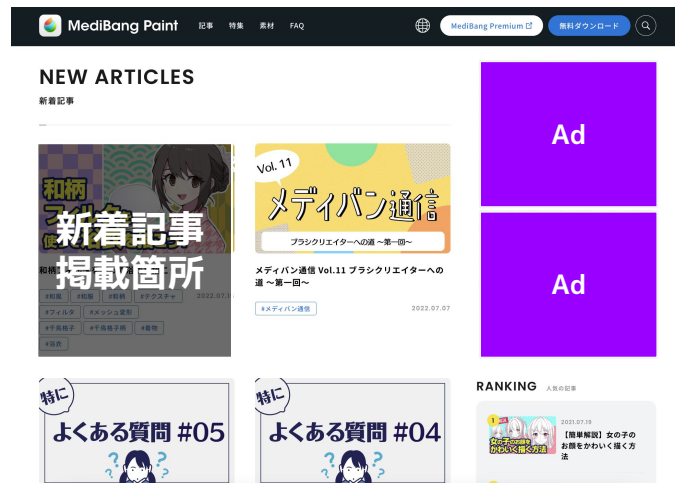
MediBang Paint 記事 特集 素材 FAQ

MediBang Premium 無料ダウンロード

NEW ARTICLES
新着記事

和柄
使

新着記事
掲載箇所

和柄

2022.07.1

#和風 #和服 #和柄 #テクスチャ
#フィルタ #メッシュ変形
#千鳥格子 #千鳥格子柄 #着物
#浴衣

Vol. 11
メディバン通信
ブラシクリエイターへの道 ～第一回～

メディバン通信 Vol.11 ブラシクリエイターへの道 ～第一回～

#メディバン通信 2022.07.07

Ad

Ad

RANKING 人気の記事

1
2021.07.19
女の子のお顔をかわいく描く方法
【簡単解説】女の子のお顔をかわいく描く方法

特に
よくある質問 #05

特に
よくある質問 #04